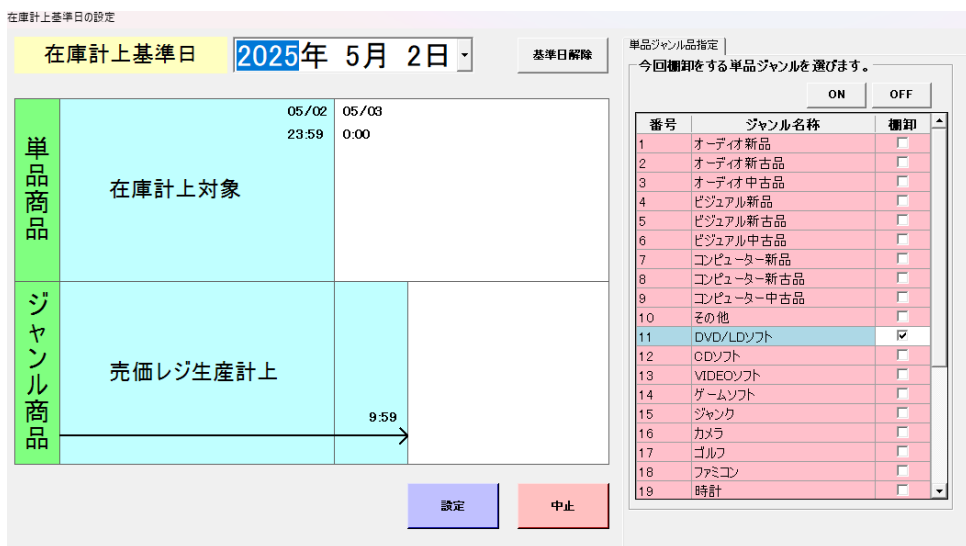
在庫計上基準日の設定

在庫計上基準日

2025年 5月 2日

基準日解除

単品商品

05/02
23:59

05/03
0:00

在庫計上対象

ジャンル商品

売価レジ生産計上

9:59

設定

中止

単品ジャンル品指定

今回棚卸をする単品ジャンルを選びます。

ON

OFF

| 番号 | ジャンル名称 | 棚卸 |
|---|---|---|
| 1 | オーディオ新品 | ☐ |
| 2 | オーディオ新古品 | ☐ |
| 3 | オーディオ中古品 | ☐ |
| 4 | ビジュアル新品 | ☐ |
| 5 | ビジュアル新古品 | ☐ |
| 6 | ビジュアル中古品 | ☐ |
| 7 | コンピューター新品 | ☐ |
| 8 | コンピューター新古品 | ☐ |
| 9 | コンピューター中古品 | ☐ |
| 10 | その他 | ☐ |
| 11 | DVD/LDソフト | ☑ |
| 12 | CDソフト | ☐ |
| 13 | VIDEOソフト | ☐ |
| 14 | ゲームソフト | ☐ |
| 15 | ジャンク | ☐ |
| 16 | カメラ | ☐ |
| 17 | ゴルフ | ☐ |
| 18 | ファミコン | ☐ |
| 19 | 時計 | ☐ |